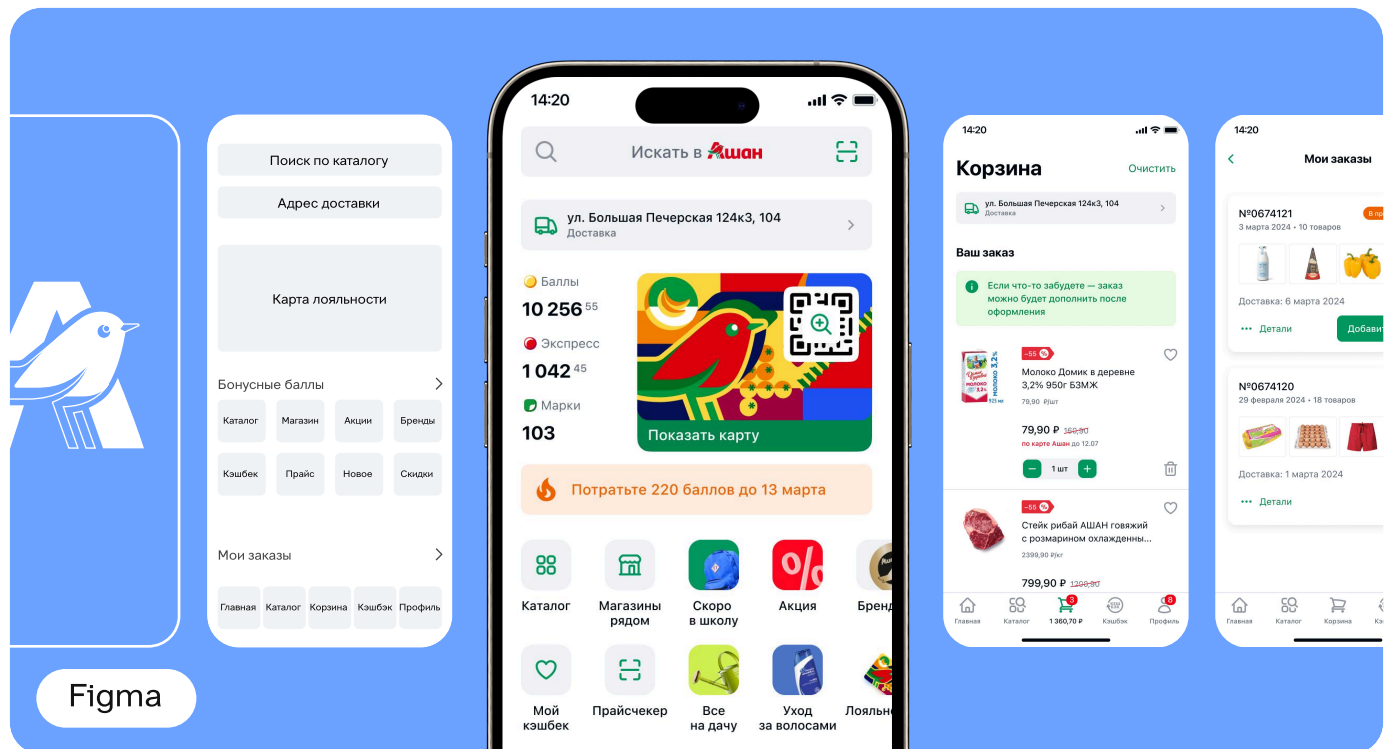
Поиск по каталогу
Адрес доставки
Карта лояльности
Бонусные баллы
Каталог
Магазин
Акции
Бренды
Кэшбек
Прайс
Новое
Скидки
Мои заказы
Главная
Каталог
Корзина
Кэшбэк
Профиль

Figma

14:20
Искать в Ашан
ул. Большая Печерская 124к3, 104
Доставка
Баллы
10 256 55
Экспресс
1 042 45
Марки
103
Показать карту
Потратьте 220 баллов до 13 марта
Каталог
Магазины рядом
Скоро в школу
Акция
Бренд
Мой кэшбек
Прайсчекер
Все на дачу
Уход за волосами
Лояльно

14:20
Корзина
Очистить
ул. Большая Печерская 124к3, 104
Доставка
Ваш заказ
Если что-то забудете — заказ можно будет дополнить после оформления
-55 %
Молоко Домик в деревне 3,2% 950г БЗМЖ
79,90 ₽/шт
79,90 ₽ 169,90
по карте Ашан до 12.07
1 шт
-55 %
Стейк рибай АШАН говяжий с розмарином охлажденны...
2399,90 ₽/кг
799,90 ₽ 1299,90
Главная
Каталог
3
1 360,70 ₽
Кэшбэк
8
Профиль

14:20
Мои заказы
№0674121
В пр
3 марта 2024 • 10 товаров
Доставка: 6 марта 2024
Детали
Добавит
№0674120
29 февраля 2024 • 18 товаров
Доставка: 1 марта 2024
Детали
Главная
Каталог
Корзина
Кэ